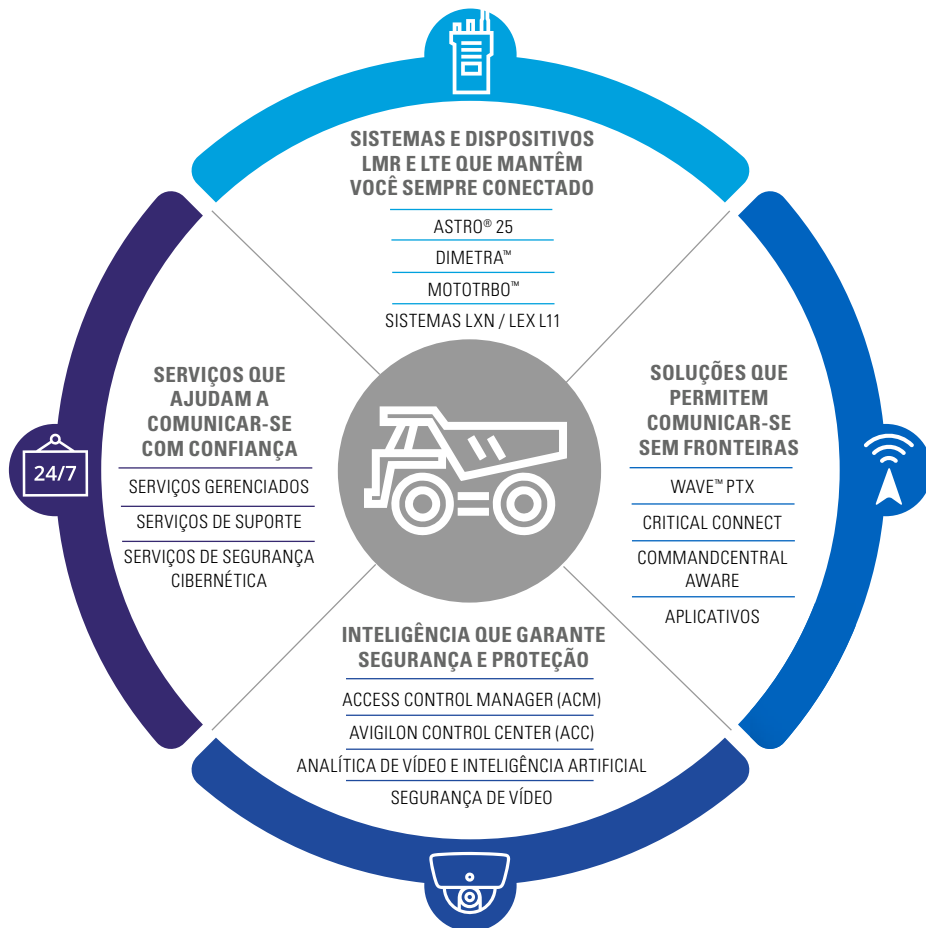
SISTEMAS E DISPOSITIVOS LMR E LTE QUE MANTÊM VOCÊ SEMPRE CONECTADO

ASTRO® 25

DIMETRA™

MOTOTRBO™

SISTEMAS LXN / LEX L11

24/7

SERVIÇOS QUE AJUDAM A COMUNICAR-SE COM CONFIANÇA

SERVIÇOS GERENCIADOS

SERVIÇOS DE SUPORTE

SERVIÇOS DE SEGURANÇA CIBERNÉTICA

SOLUÇÕES QUE PERMITEM COMUNICAR-SE SEM FRONTEIRAS

WAVE™ PTX

CRITICAL CONNECT

COMMANDCENTRAL AWARE

APLICATIVOS

INTELIGÊNCIA QUE GARANTE SEGURANÇA E PROTEÇÃO

ACCESS CONTROL MANAGER (ACM)

AVIGILON CONTROL CENTER (ACC)

ANALÍTICA DE VÍDEO E INTELIGÊNCIA ARTIFICIAL

SEGURANÇA DE VÍDEO